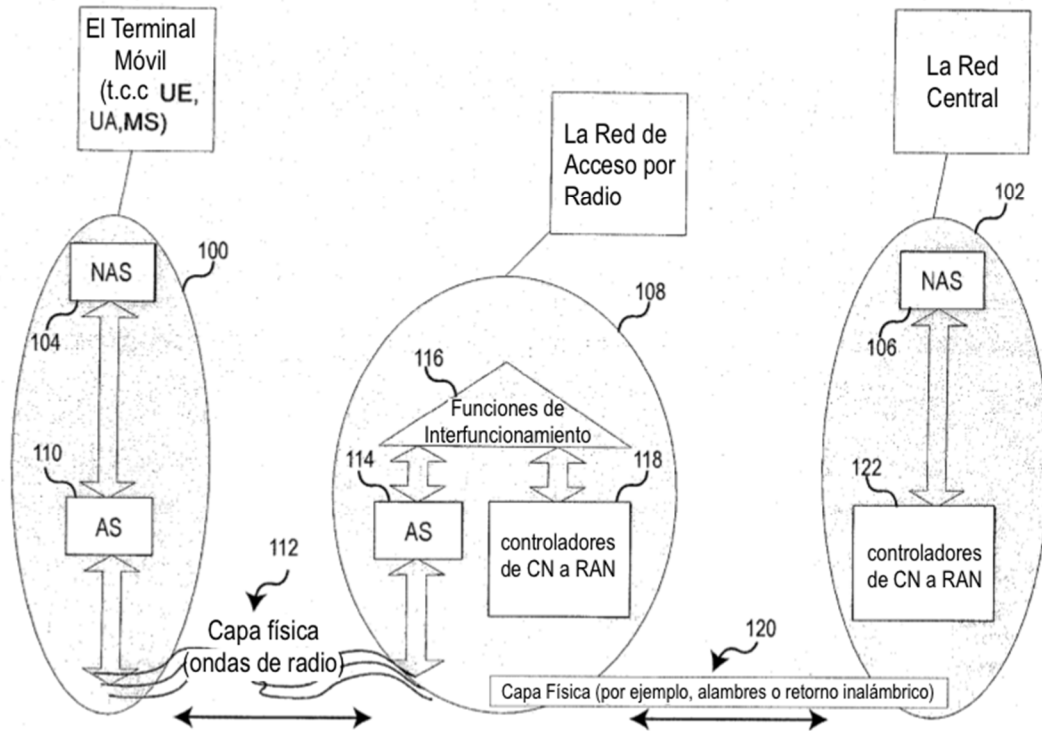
El Terminal Móvil (t.c.c UE, UA,MS)

La Red de Acceso por Radio

La Red Central

100

102

108

NAS

104

110

AS

116

Funciones de Interfuncionamiento

114

118

AS

controladores de CN a RAN

NAS

106

122

controladores de CN a RAN

112

Capa física (ondas de radio)

120

Capa Física (por ejemplo, alambres o retorno inalámbrico)